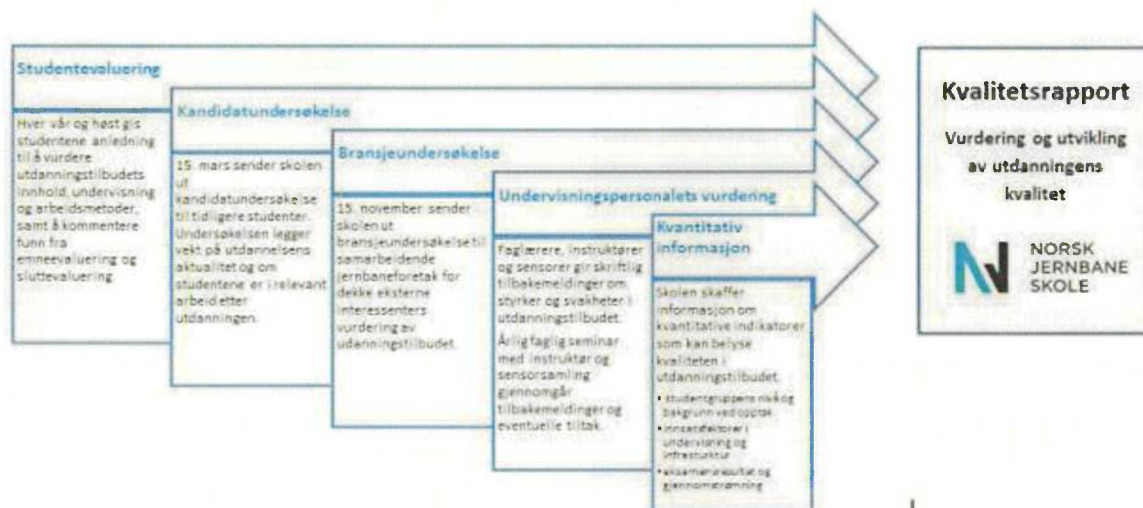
Studentevaluering

Hver vår og høst gis studentene anledning til å vurdere utdanningstilbudets innhold, undervisning og arbeidsmetoder, samt å kommentere funn fra emneevaluering og sluttevaluering

Kandidatundersøkelse

15. mars sender skolen ut kandidatundersøkelse til tidligere studenter. Undersøkelsen legger vekt på utdannelsens aktualitet og om studentene er i relevant arbeid etter utdanningen.

Bransjeundersøkelse

15. november sender skolen ut bransjeundersøkelse til samarbeidende jernbaneforetak for dekke eksterne interessenters vurdering av udanningstilbudet.

Undervisningspersonalets vurdering

Faglærere, instruktører og sensorer gir skriftlig tilbakemeldinger om styrker og svakheter i utdanningstilbudet.

Årlig faglig seminar med instruktør og sensorsamling gjennomgår tilbakemeldinger og eventuelle tiltak.

Kvantitativ informasjon

Skolen skaffer informasjon om kvantitative indikatorer som kan belyse kvaliteten i utdanningstilbudet.

• studentgruppens nivå og bakgrunn ved opptak
• innsatsfaktorer i undervisning og infrastruktur
• eksamensresultat og gjennomstrømning

Kvalitetsrapport

Vurdering og utvikling av utdanningens kvalitet

NORSK JERNBANE SKOLE